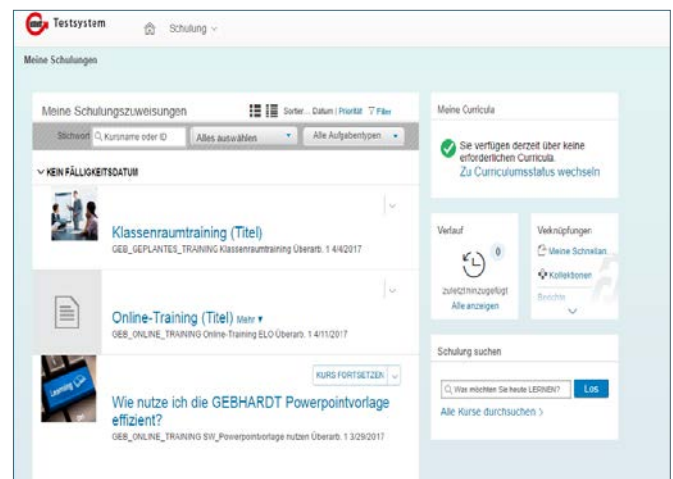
Testsystem Schulung

Meine Schulungen

Meine Schulungszuweisungen
Sorter... Datum | Priorität Filter

Stichwort Kursname oder ID
Alles auswählen
Alle Aufgabentypen

KEIN FÄLLIGKEITSDATUM

Klassenraumtraining (Titel)
GEB_GEPLANTES_TRAINING Klassenraumtraining Überarb. 1 4/4/2017

Online-Training (Titel) Mehr
GEB_ONLINE_TRAINING Online-Training ELO Überarb. 1 4/11/2017

KURS FORTSETZEN

Wie nutze ich die GEBHARDT Powerpointvorlage effizient?
GEB_ONLINE_TRAINING SW_Powerpointvorlage nutzen Überarb. 1 3/29/2017

Meine Curricula

Sie verfügen derzeit über keine erforderlichen Curricula.
Zu Curriculumstatus wechseln

Verlauf
0
zuletzt hinzugefügt
Alle anzeigen

Verknüpfungen
Meine Schnellan
Kollektionen
Berichte

Schulung suchen
Was möchten Sie heute LERNEN?
Los
Alle Kurse durchsuchen